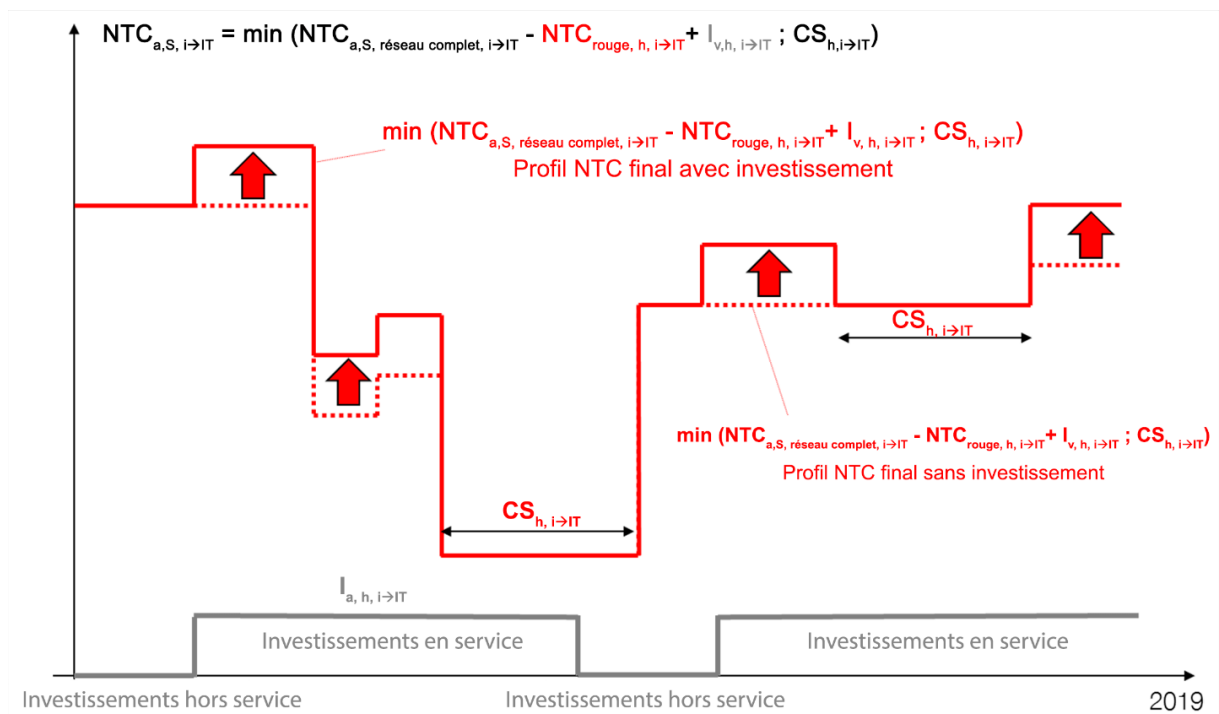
$NTC_{a,S, i \rightarrow IT}$ = min ($NTC_{a,S, \text{réseau complet}, i \rightarrow IT}$ - $NTC_{rouge, h, i \rightarrow IT}$+ $I_{v,h, i \rightarrow IT}$ ; $CS_{h,i \rightarrow IT}$)

min ($NTC_{a,S, \text{réseau complet}, i \rightarrow IT}$ - $NTC_{rouge, h, i \rightarrow IT}$+ $I_{v, h, i \rightarrow IT}$ ; $CS_{h, i \rightarrow IT}$)
Profil NTC final avec investissement

$CS_{h, i \rightarrow IT}$

min ($NTC_{a,S, \text{réseau complet}, i \rightarrow IT}$ - $NTC_{rouge, h, i \rightarrow IT}$+ $I_{v, h, i \rightarrow IT}$ ; $CS_{h, i \rightarrow IT}$)
Profil NTC final sans investissement

$CS_{h, i \rightarrow IT}$

$I_{a, h, i \rightarrow IT}$

Investissements en service

Investissements en service

Investissements hors service

Investissements hors service

2019